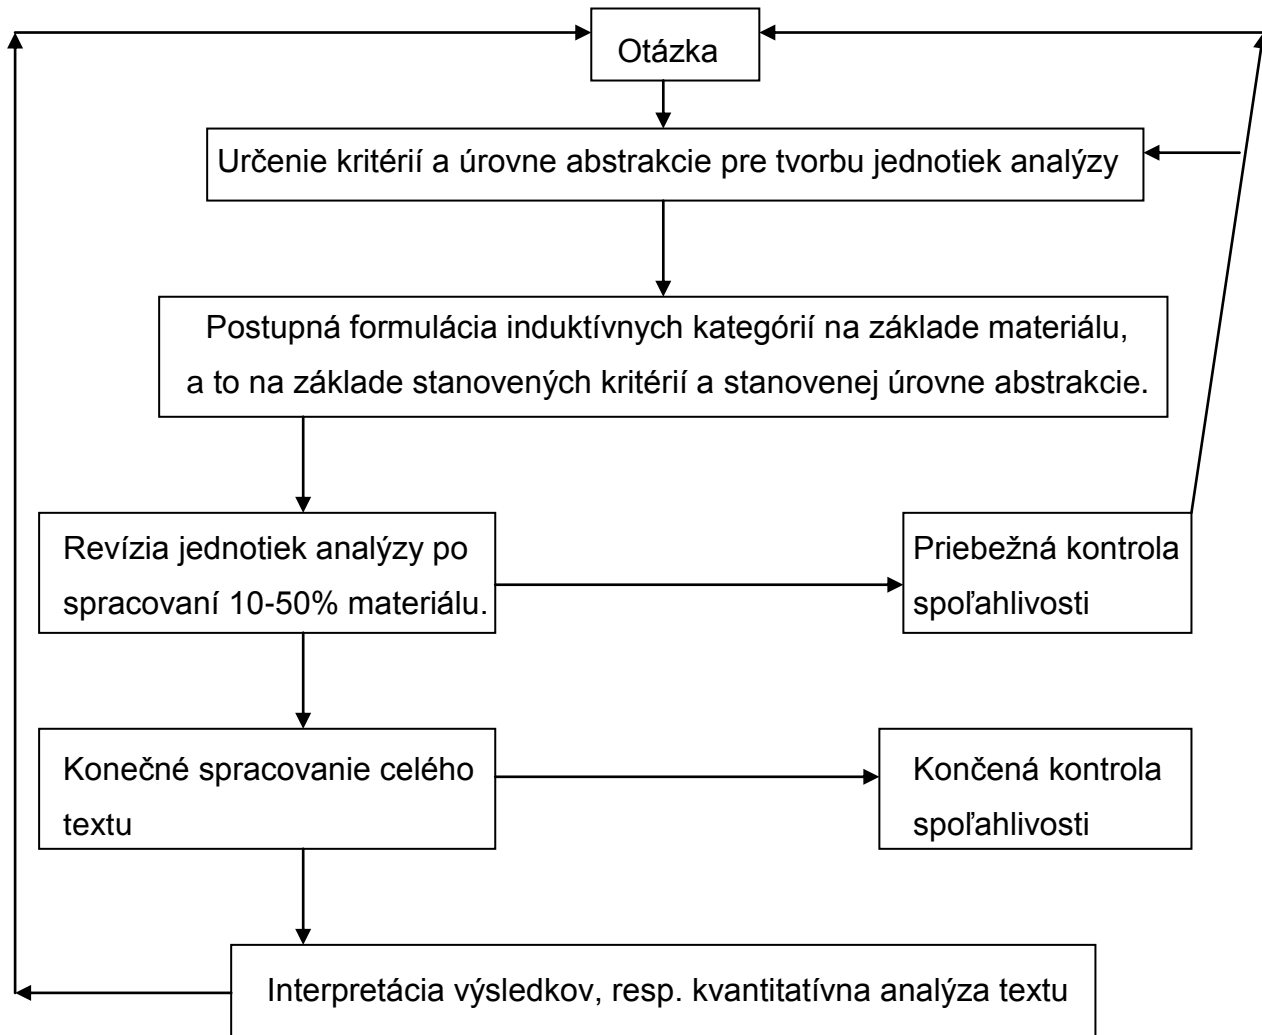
Otázka

Určenie kritérií a úrovne abstrakcie pre tvorbu jednotiek analýzy

Postupná formulácia induktívnych kategórií na základe materiálu, a to na základe stanovených kritérií a stanovenej úrovne abstrakcie.

Revízia jednotiek analýzy po spracovaní 10-50% materiálu.

Priebežná kontrola spoľahlivosti

Konečné spracovanie celého textu

Končená kontrola spoľahlivosti

Interpretácia výsledkov, resp. kvantitatívna analýza textu